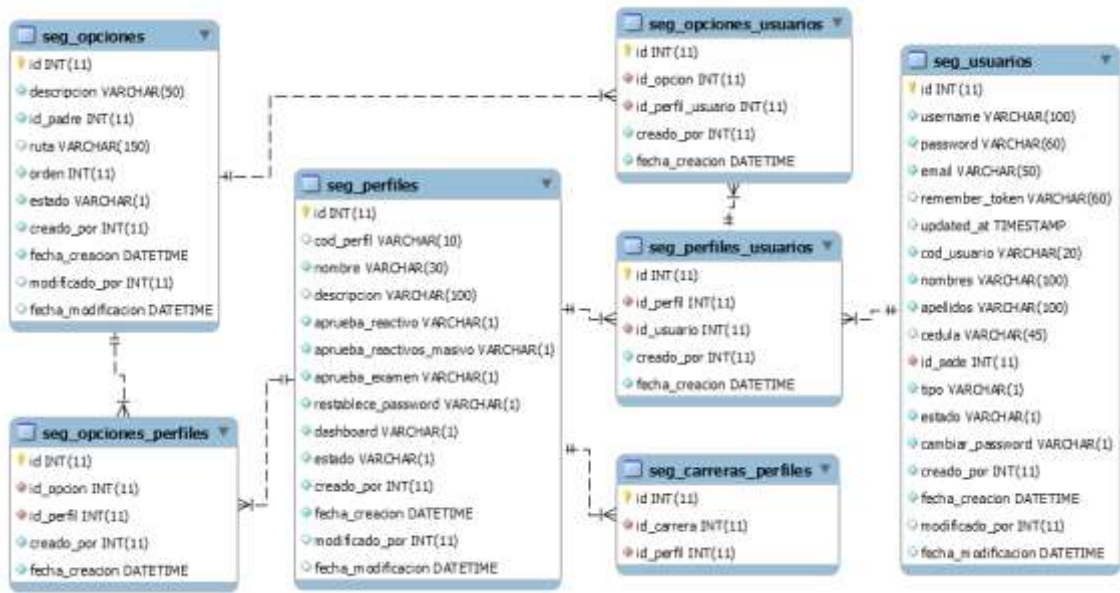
seg_opciones
id INT(11)
descripcion VARCHAR(50)
id_padre INT(11)
ruta VARCHAR(150)
orden INT(11)
estado VARCHAR(1)
creado_por INT(11)
fecha_creacion DATETIME
modificado_por INT(11)
fecha_modificacion DATETIME

seg_opciones_usuarios
id INT(11)
id_opcion INT(11)
id_perfil_usuario INT(11)
creado_por INT(11)
fecha_creacion DATETIME

seg_usuarios
id INT(11)
username VARCHAR(100)
password VARCHAR(60)
email VARCHAR(50)
remember_token VARCHAR(60)
updated_at TIMESTAMP
cod_usuario VARCHAR(20)
nombres VARCHAR(100)
apellidos VARCHAR(100)
cedula VARCHAR(45)
id_pade INT(11)
tipo VARCHAR(1)
estado VARCHAR(1)
cambiar_password VARCHAR(1)
creado_por INT(11)
fecha_creacion DATETIME
modificado_por INT(11)
fecha_modificacion DATETIME

seg_perfiles
id INT(11)
cod_perfil VARCHAR(10)
nombre VARCHAR(30)
descripcion VARCHAR(100)
aprueba_reactivo VARCHAR(1)
aprueba_reactivos_masivo VARCHAR(1)
aprueba_examen VARCHAR(1)
restablece_password VARCHAR(1)
dashboard VARCHAR(1)
estado VARCHAR(1)
creado_por INT(11)
fecha_creacion DATETIME
modificado_por INT(11)
fecha_modificacion DATETIME

seg_perfiles_usuarios
id INT(11)
id_perfil INT(11)
id_usuario INT(11)
creado_por INT(11)
fecha_creacion DATETIME

seg_opciones_perfiles
id INT(11)
id_opcion INT(11)
id_perfil INT(11)
creado_por INT(11)
fecha_creacion DATETIME

seg_carreras_perfiles
id INT(11)
id_carrera INT(11)
id_perfil INT(11)